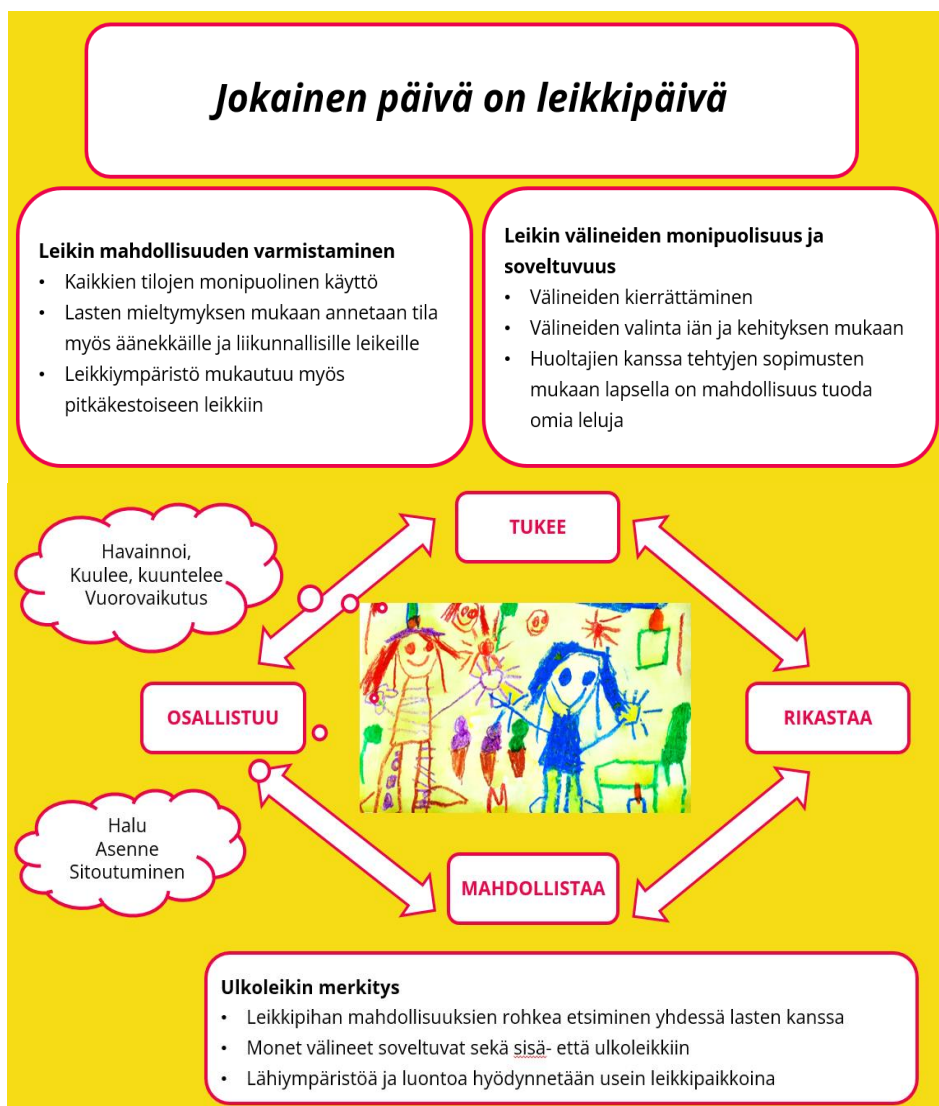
Jokainen päivä on leikkipäivä

Leikin mahdollisuuden varmistaminen
• Kaikkien tilojen monipuolinen käyttö
• Lasten mieltymyksen mukaan annetaan tila myös äänekkäille ja liikunnallisille leikeille
• Leikkiympäristö mukautuu myös pitkäkestoiseen leikkiin

Leikin välineiden monipuolisuus ja soveltuvuus
• Välineiden kierrättäminen
• Välineiden valinta iän ja kehityksen mukaan
• Huoltajien kanssa tehtyjen sopimusten mukaan lapsella on mahdollisuus tuoda omia leluja

Havainnoi,
Kuulee, kuuntelee
Vuorovaikutus

TUKEE

OSALLISTUU

RIKASTAA

Halu
Asenne
Sitoutuminen

MAHDOLLISTAA

Ulkoleikin merkitys
• Leikkipihan mahdollisuuksien rohkea etsiminen yhdessä lasten kanssa
• Monet välineet soveltuvat sekä sisä- että ulkoleikkiin
• Lähiympäristöä ja luontoa hyödynnetään usein leikkipaikkoina